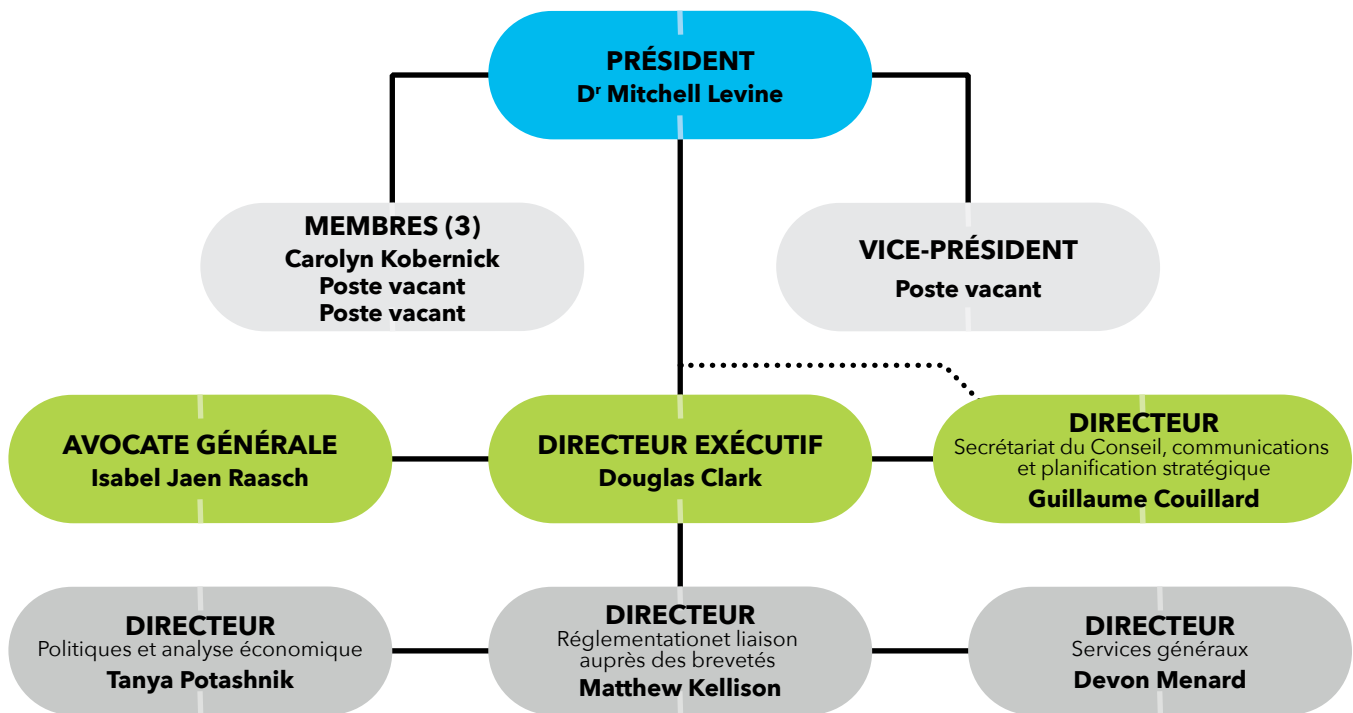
PRÉSIDENT
D$^r$ Mitchell Levine

MEMBRES (3)
Carolyn Kobernick
Poste vacant
Poste vacant

VICE-PRÉSIDENT
Poste vacant

AVOCATE GÉNÉRALE
Isabel Jaen Raasch

DIRECTEUR EXÉCUTIF
Douglas Clark

DIRECTEUR
Secrétariat du Conseil, communications et planification stratégique
Guillaume Couillard

DIRECTEUR
Politiques et analyse économique
Tanya Potashnik

DIRECTEUR
Réglementationet liaison auprès des brevetés
Matthew Kellison

DIRECTEUR
Services généraux
Devon Menard